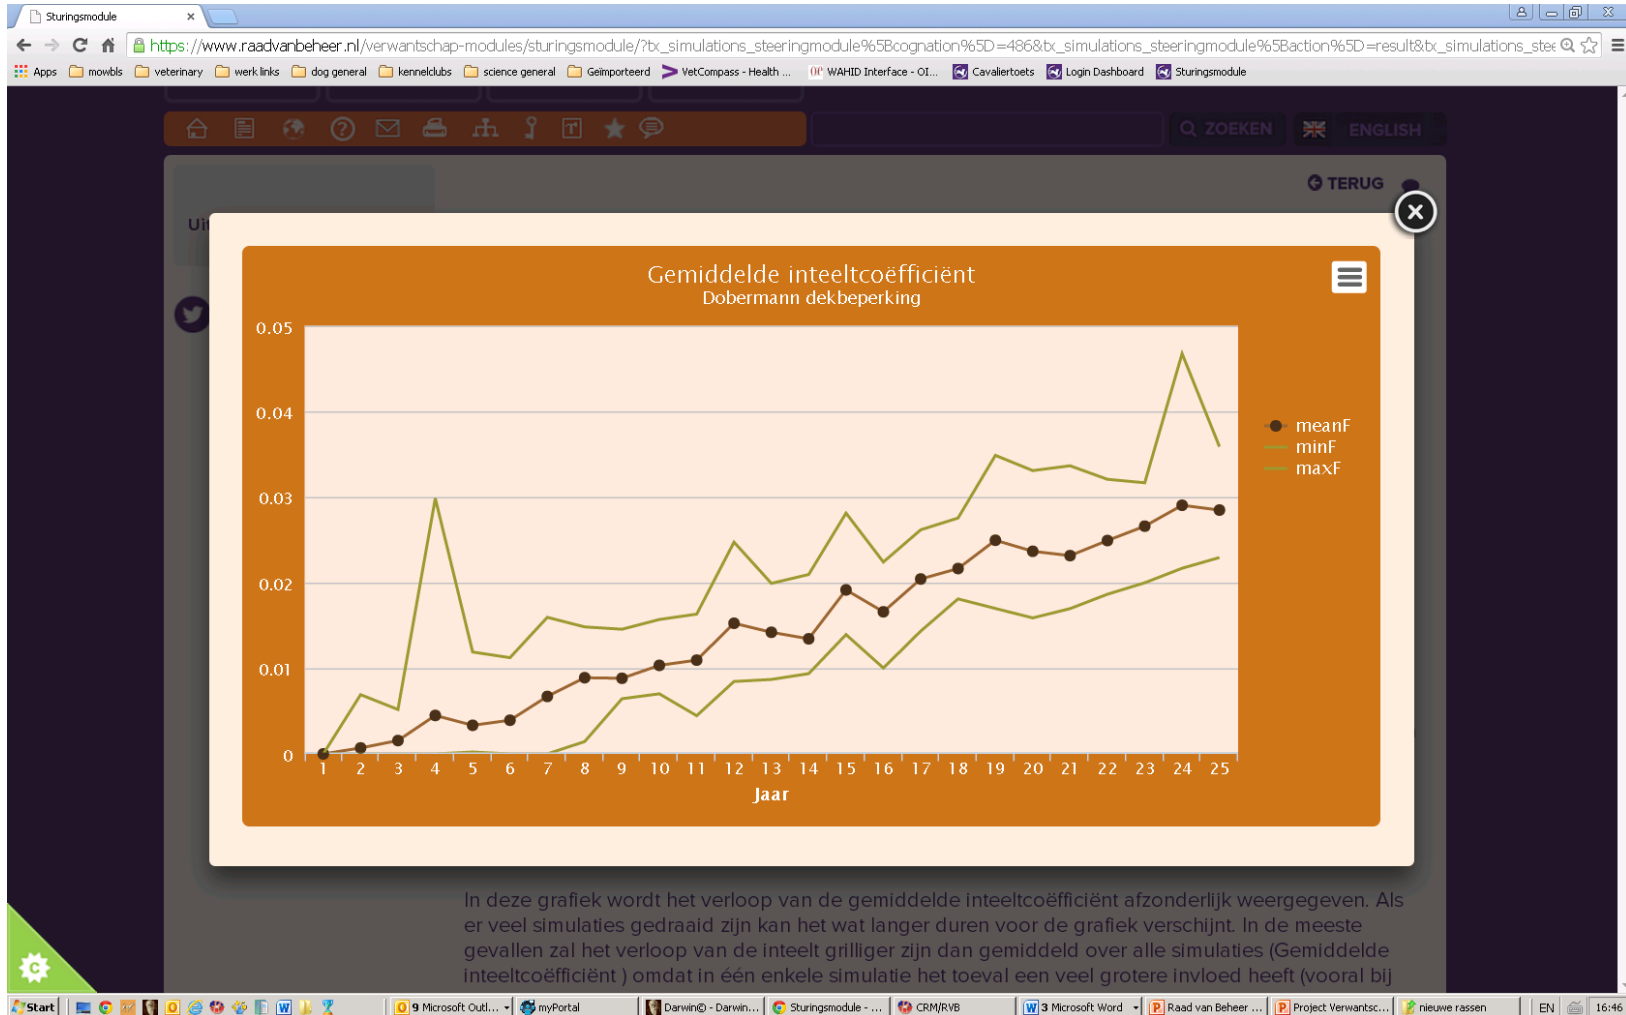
Sturingsmodule ×

https://www.raadvanbeheer.nl/verwantschap-modules/sturingsmodule/?tx_simulations_steeringmodule%5Bcognation%5D=486&tx_simulations_steeringmodule%5Baction%5D=result&tx_simulations_stee

Apps mowbls veterinary werk links dog general kennelclubs science general Geïmporteerd VetCompass - Health ... WAHID Interface - OI... Cavaliertoets Login Dashboard Sturingsmodule

ZOEKEN ENGLISH

TERUG

Ui

Gemiddelde inteeltcoëfficiënt
Dobermann dekbeperking

0.05
0.04
0.03
0.02
0.01
0

1 2 3 4 5 6 7 8 9 10 11 12 13 14 15 16 17 18 19 20 21 22 23 24 25
Jaar

meanF
minF
maxF

In deze grafiek wordt het verloop van de gemiddelde inteeltcoëfficiënt afzonderlijk weergegeven. Als er veel simulaties gedraaid zijn kan het wat langer duren voor de grafiek verschijnt. In de meeste gevallen zal het verloop van de inteelt grilliger zijn dan gemiddeld over alle simulaties (Gemiddelde inteeltcoëfficiënt ) omdat in één enkele simulatie het toeval een veel grotere invloed heeft (vooral bij

Start 9 Microsoft Outl... myPortal Darwin© - Darwin... Sturingsmodule - ... CRM/RVB 3 Microsoft Word Raad van Beheer ... Project Verwantsc... nieuwe rassen EN 16:46